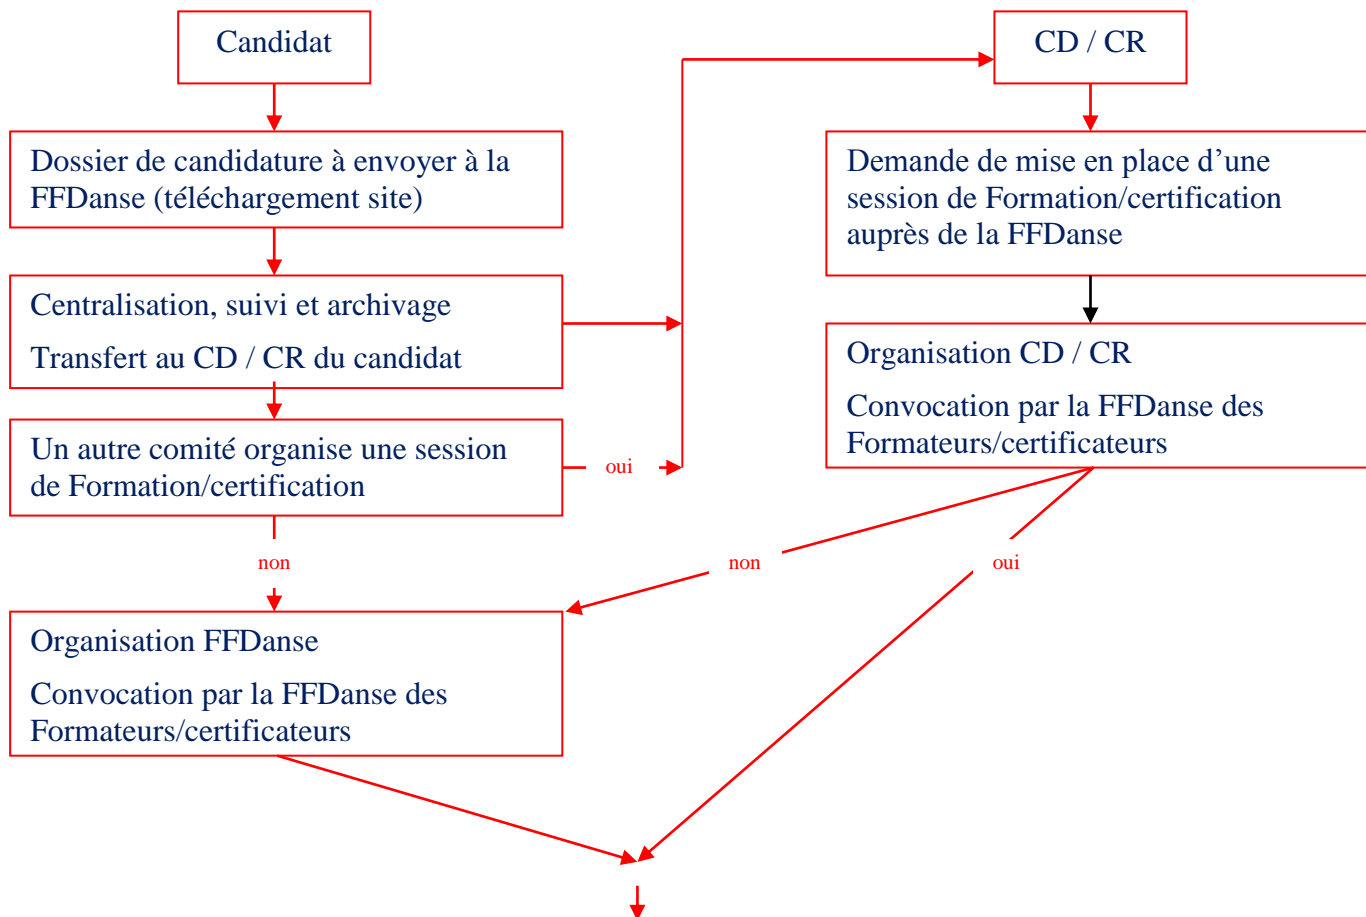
Candidat

Dossier de candidature à envoyer à la FFDanse (téléchargement site)

Centralisation, suivi et archivage

Transfert au CD / CR du candidat

Un autre comité organise une session de Formation/certification

oui

non

CD / CR

Demande de mise en place d'une session de Formation/certification auprès de la FFDanse

Organisation CD / CR

Convocation par la FFDanse des Formateurs/certificateurs

non

oui

Organisation FFDanse

Convocation par la FFDanse des Formateurs/certificateurs